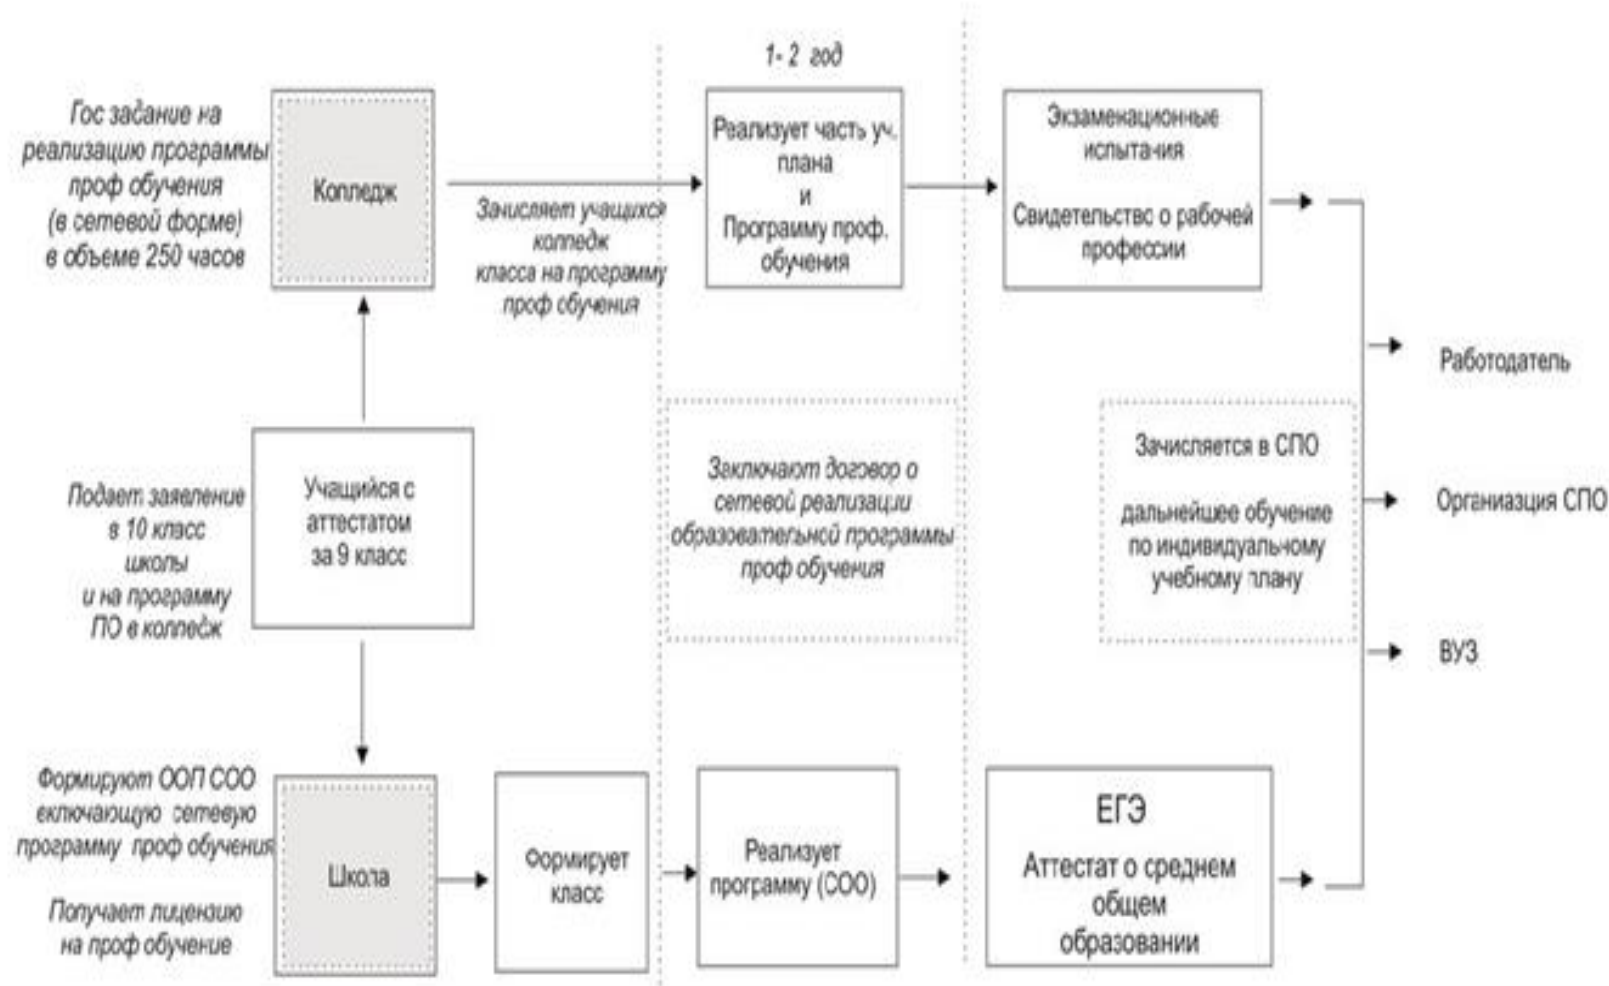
1- 2 год

Гос задание на реализацию программы проф обучения (в сетевой форме) в объеме 250 часов

Колледж

Зачисляет учащихся колледж класса на программу проф обучения

Реализует часть уч. плана и Програму проф. обучения

Экзаменационные испытания

Свидетельтсв о рабочей профессии

Работодатель

Подает заявление в 10 класс школы и на программу ПО в колледж

Учащийся с аттестатом за 9 класс

Заключают договор о сетевой реализации образовательной программы проф обучения

Зачисляется в СПО

дальнейшее обучение по индивидуальному учебному плану

Организация СПО

ВУЗ

Формируют ООП СОО включающую сетевую программу проф обучения

Получает лицензию на проф обучение

Школа

Формирует класс

Реализует программу (СОО)

ЕГЭ

Аттестат о среднем общем образовании